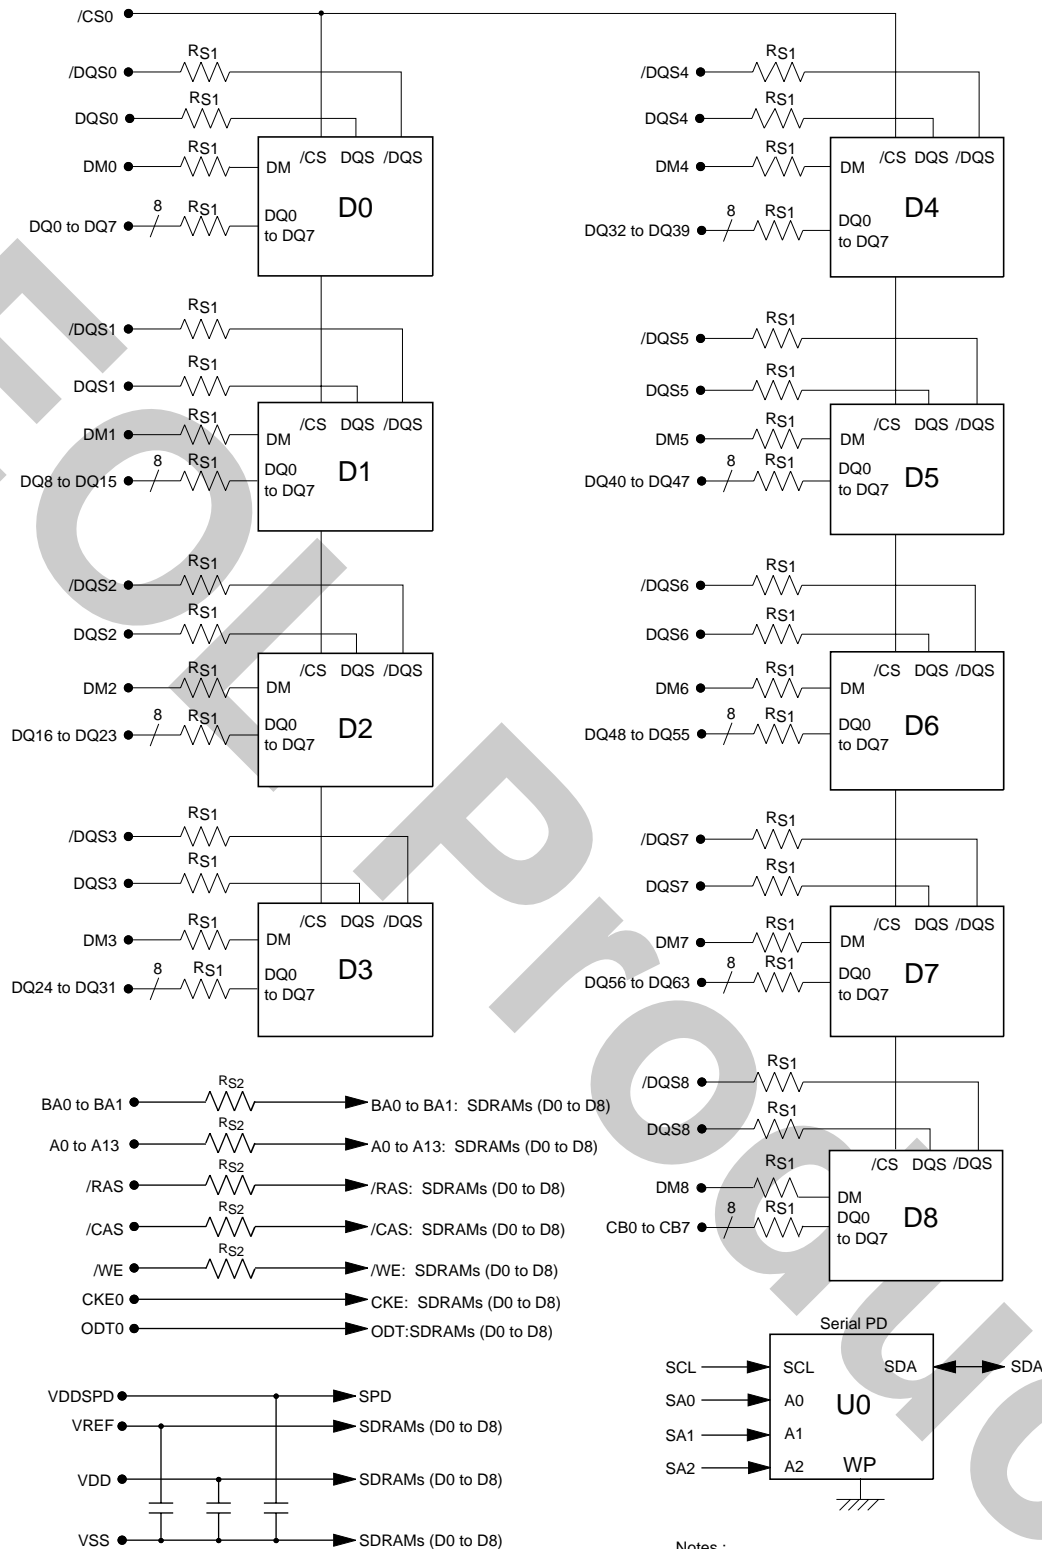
/CS0

RS1
/DQS0
RS1
DQS0
RS1
DM0
8 RS1
DQ0 to DQ7

DM /CS DQS /DQS
D0
DQ0 to DQ7

RS1
/DQS4
RS1
DQS4
RS1
DM4
8 RS1
DQ32 to DQ39

DM /CS DQS /DQS
D4
DQ0 to DQ7

RS1
/DQS1
RS1
DQS1
RS1
DM1
8 RS1
DQ8 to DQ15

DM /CS DQS /DQS
D1
DQ0 to DQ7

RS1
/DQS5
RS1
DQS5
RS1
DM5
8 RS1
DQ40 to DQ47

DM /CS DQS /DQS
D5
DQ0 to DQ7

RS1
/DQS2
RS1
DQS2
RS1
DM2
8 RS1
DQ16 to DQ23

DM /CS DQS /DQS
D2
DQ0 to DQ7

RS1
/DQS6
RS1
DQS6
RS1
DM6
8 RS1
DQ48 to DQ55

DM /CS DQS /DQS
D6
DQ0 to DQ7

RS1
/DQS3
RS1
DQS3
RS1
DM3
8 RS1
DQ24 to DQ31

DM /CS DQS /DQS
D3
DQ0 to DQ7

RS1
/DQS7
RS1
DQS7
RS1
DM7
8 RS1
DQ56 to DQ63

DM /CS DQS /DQS
D7
DQ0 to DQ7

RS1
/DQS8
RS1
DQS8
RS1
DM8
8 RS1
CB0 to CB7

/CS DQS /DQS
DM
DQ0 to DQ7
D8

BA0 to BA1 RS2 BA0 to BA1: SDRAMs (D0 to D8)
A0 to A13 RS2 A0 to A13: SDRAMs (D0 to D8)
/RAS RS2 /RAS: SDRAMs (D0 to D8)
/CAS RS2 /CAS: SDRAMs (D0 to D8)
/WE RS2 /WE: SDRAMs (D0 to D8)
CKE0 CKE: SDRAMs (D0 to D8)
ODT0 ODT:SDRAMs (D0 to D8)

Serial PD
SCL SCL SDA SDA
SA0 A0 U0
SA1 A1
SA2 A2 WP

VDDSPD SPD
VREF SDRAMs (D0 to D8)
VDD SDRAMs (D0 to D8)
VSS SDRAMs (D0 to D8)

Notes :